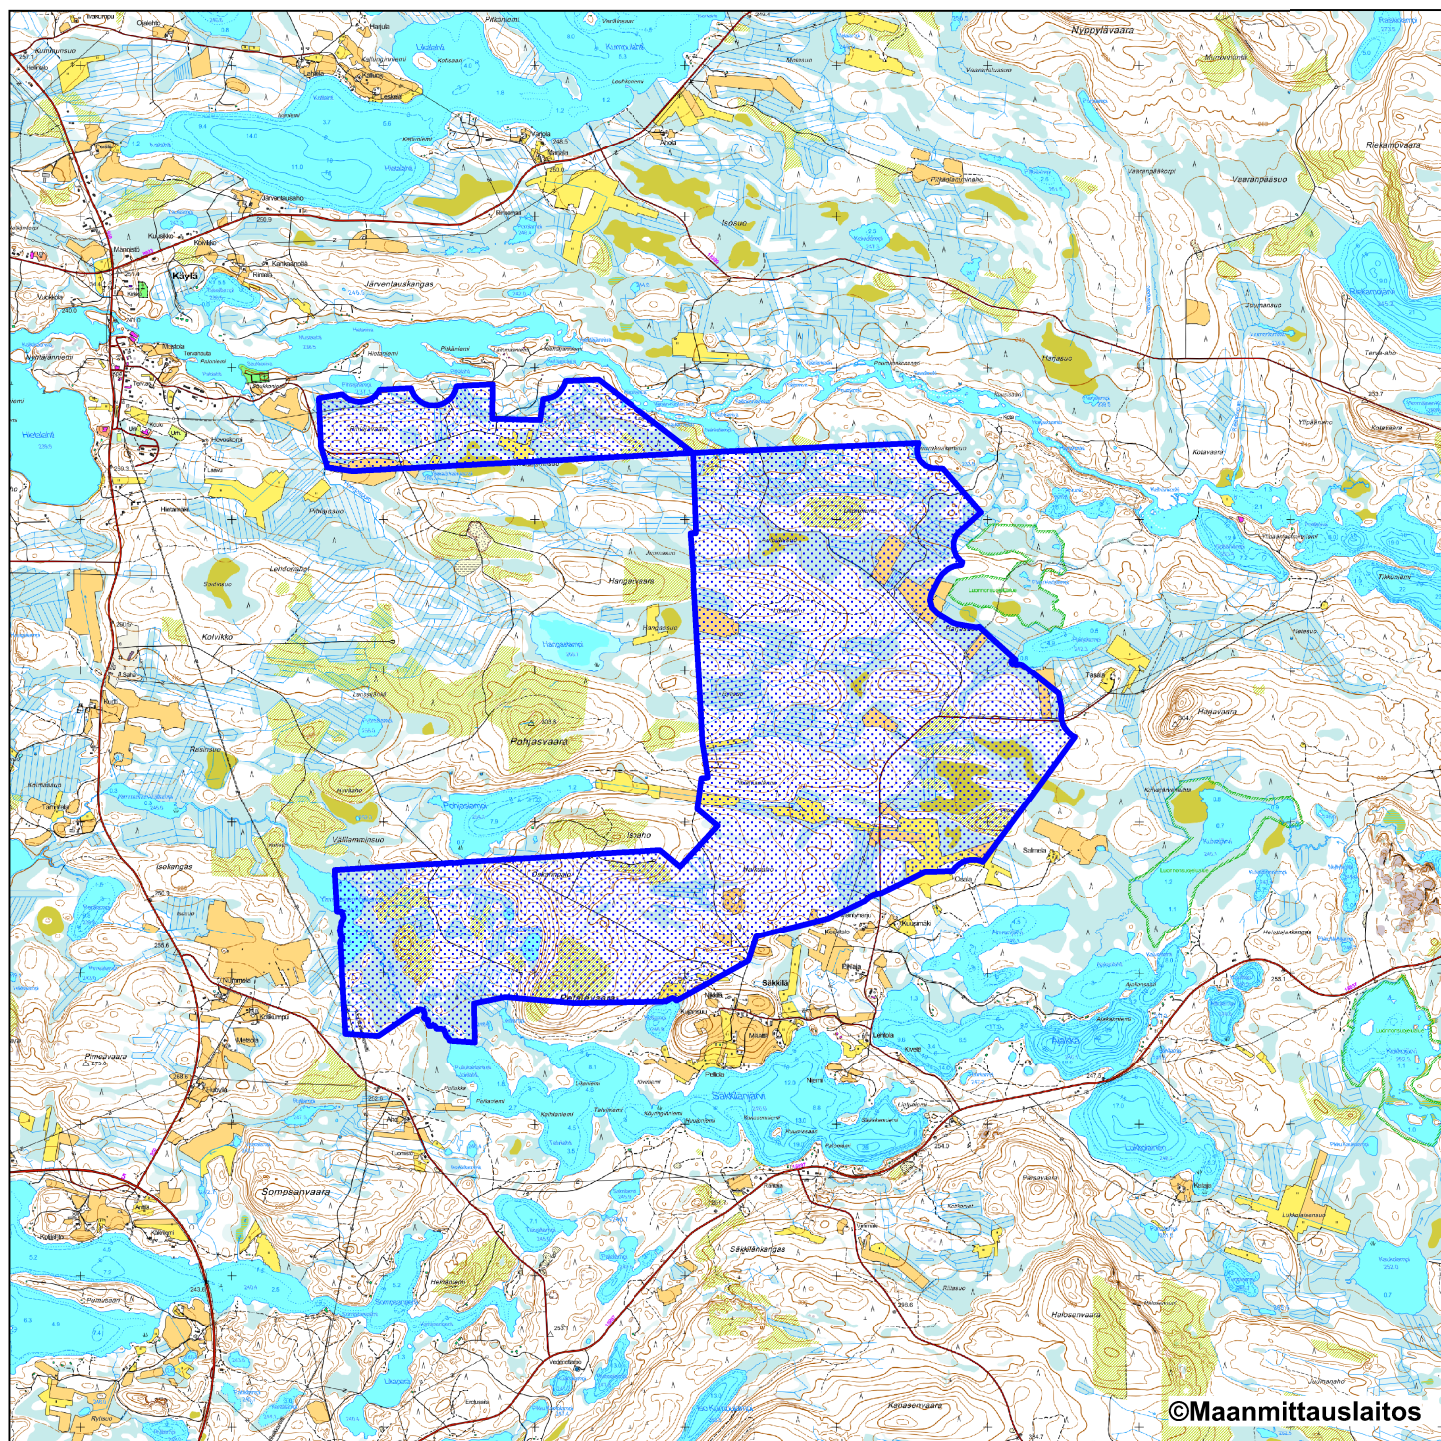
Nyppylävaara

Riekamovaara

Vaaranpääsuo

Isosuo

Käylä

Järventauskangas

Hangasvaara

Kolvikko

Pohjasvaara

Isoaho

Isokangas

Haavavaara

Säkkilänjärvi

Sompsanvaara

Pirnovaara

Säkkilänkangas

Halosenvaara

Kanasenvaara

Säkkilä

©Maanmittauslaitos